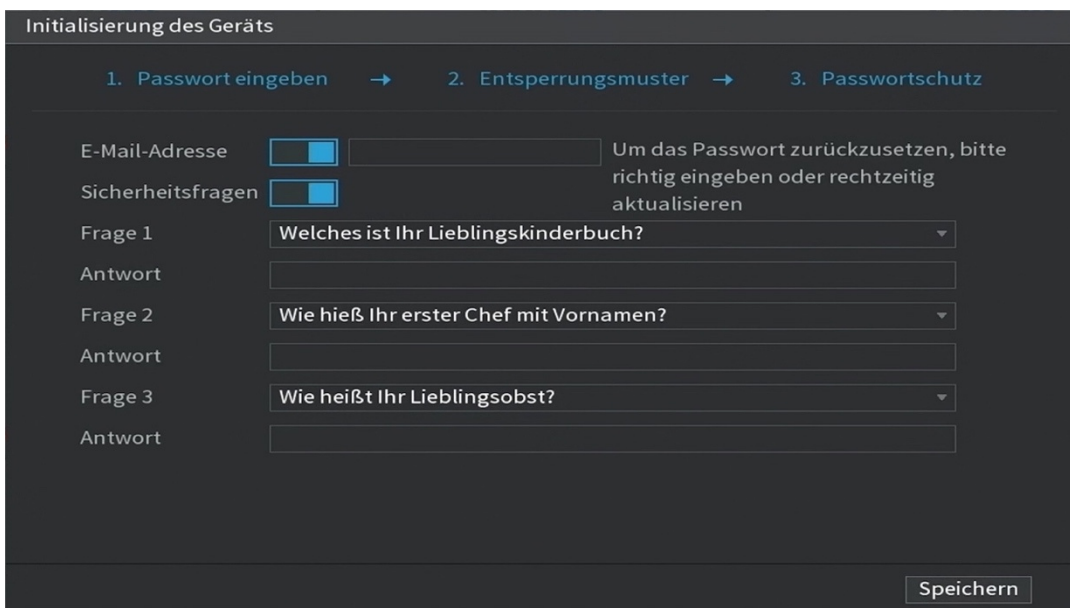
Initialisierung des Geräts

1. Passwort eingeben → 2. Entsperrungsmuster → 3. Passwortschutz

E-Mail-Adresse

Um das Passwort zurückzusetzen, bitte richtig eingeben oder rechtzeitig aktualisieren

Sicherheitsfragen

Frage 1 Welches ist Ihr Lieblingskinderbuch?

Antwort

Frage 2 Wie hieß Ihr erster Chef mit Vornamen?

Antwort

Frage 3 Wie heißt Ihr Lieblingsobst?

Antwort

Speichern